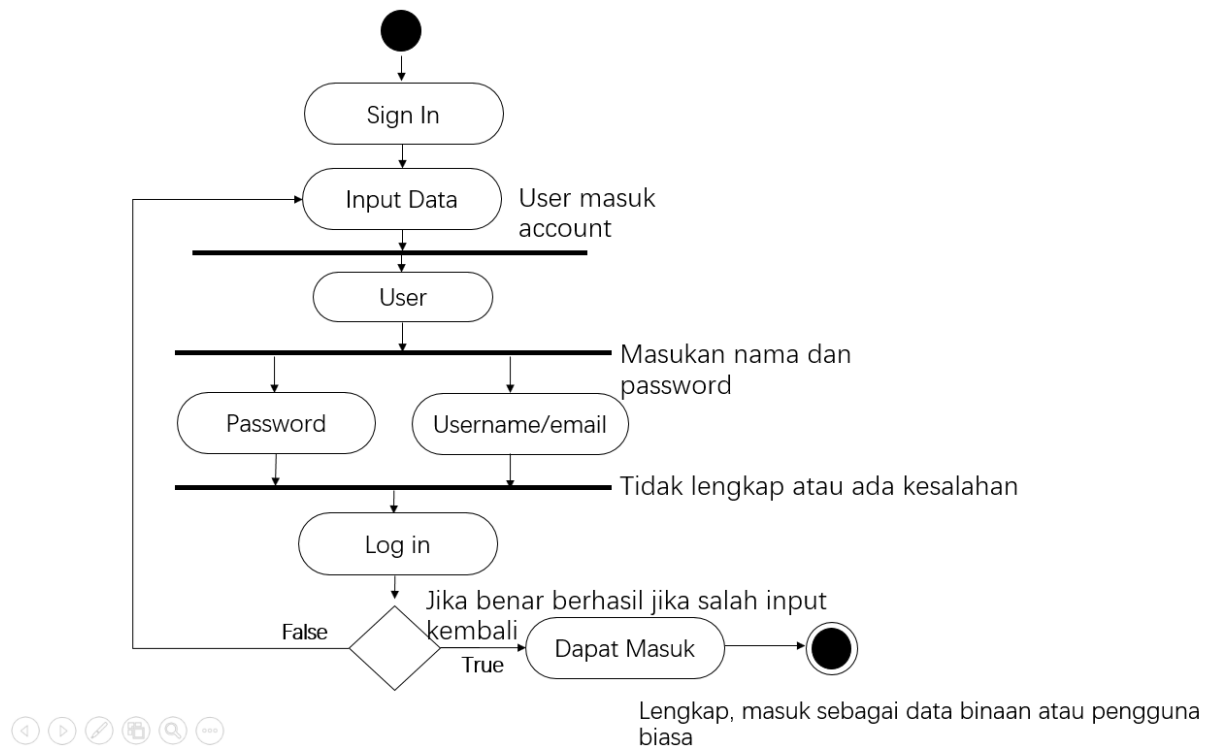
Sign In

Input Data

User masuk account

User

Masukan nama dan password

Password

Username/email

Tidak lengkap atau ada kesalahan

Log in

Jika benar berhasil jika salah input kembali

False

True

Dapat Masuk

Lengkap, masuk sebagai data binaan atau pengguna biasa